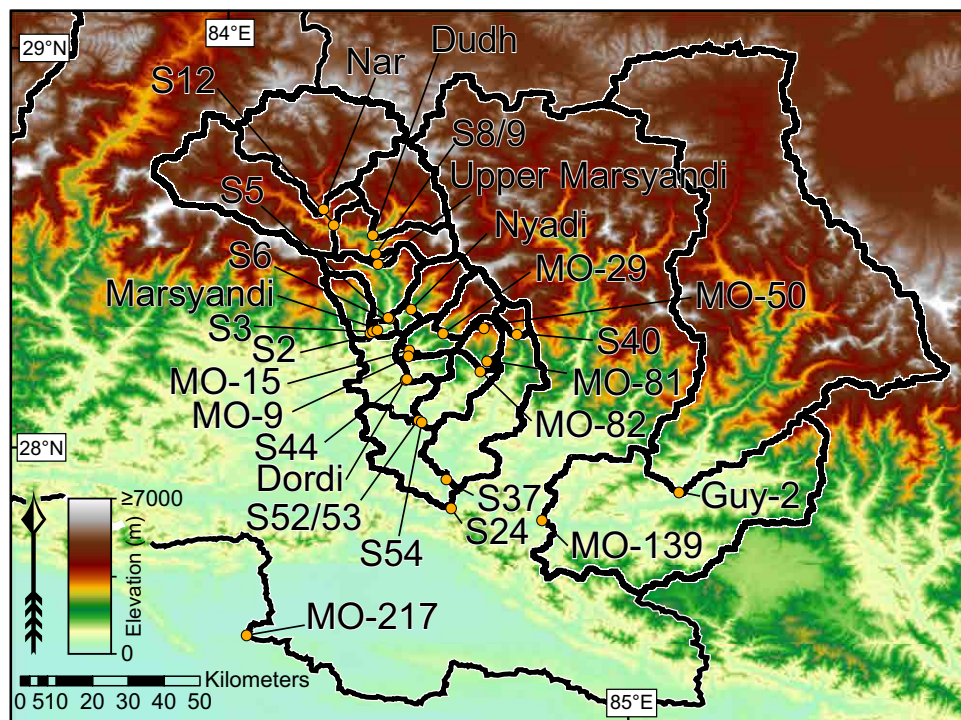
29°N

84°E

Dudh

Nar

S12

S8/9

Upper Marsyandi

S5

Nyadi

S6

MO-29

Marsyandi

MO-50

S3

S40

S2

MO-15

MO-81

MO-9

MO-82

S44

28°N

Dordi

S37

Guy-2

S52/53

S24

MO-139

S54

≥7000

Elevation (m)

0

MO-217

0 5 10 20 30 40 50 Kilometers

85°E